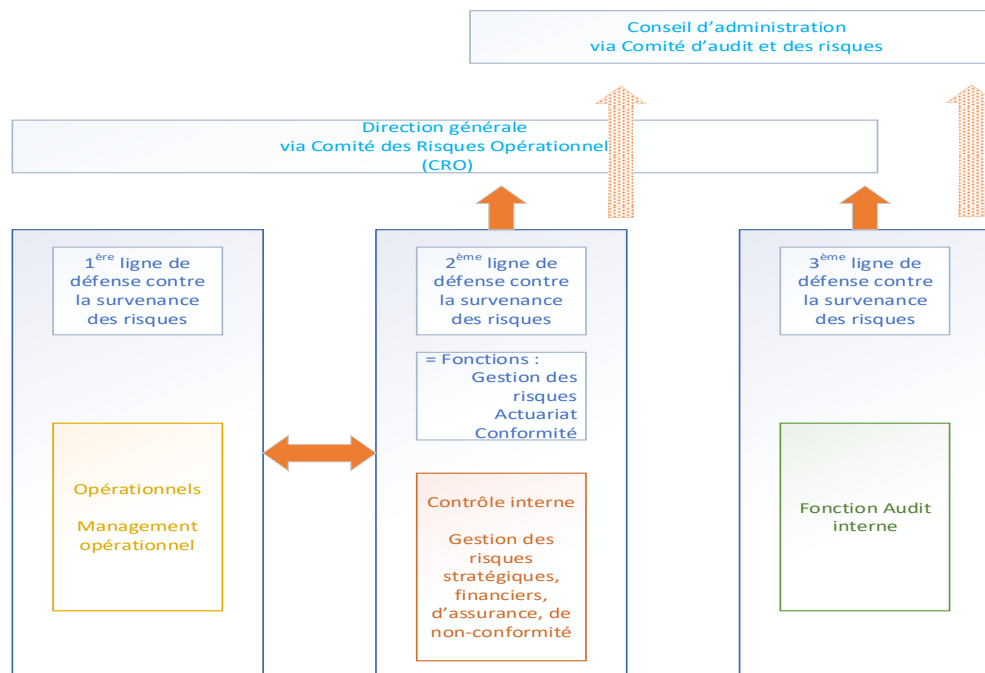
Conseil d’administration
via Comité d’audit et des risques

Direction générale
via Comité des Risques Opérationnel
(CRO)

1$^{ère}$ ligne de défense contre la survenance des risques

Opérationnels

Management opérationnel

2$^{ème}$ ligne de défense contre la survenance des risques

= Fonctions :
Gestion des risques
Actuariat
Conformité

Contrôle interne

Gestion des risques stratégiques, financiers, d’assurance, de non-conformité

3$^{ème}$ ligne de défense contre la survenance des risques

Fonction Audit interne